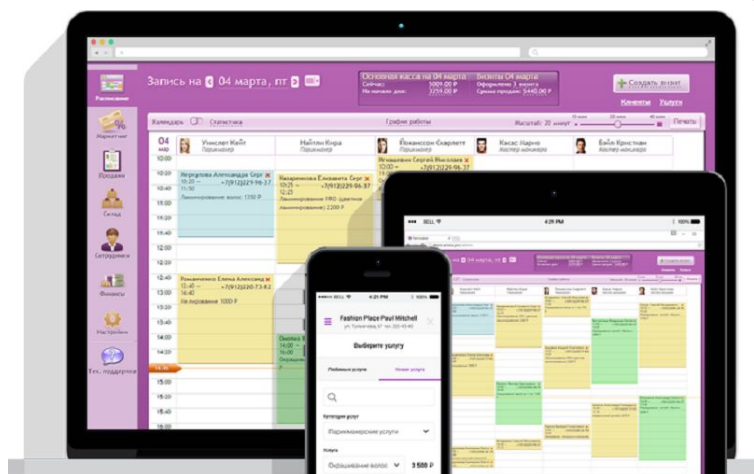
Расписание

Запись на 04 марта, пт

Основная касса на 04 марта
Сейчас: 1009.00 Р
На начало дня: 3259.00 Р

Визиты 04 марта
Оформлено: 1 (9 Р)
Сумма продаж: 5440.00 Р

Создать визит

Клиенты Услуги

Календарь Статистика

График работы

Масштаб: 30 минут

Печать

Маркетинг

Продажи

Склад

Сотрудники

Финансы

Настройки

Тех. поддержка

04 мар

Уинслет Кейт
Парикмахер

Найтли Кира
Парикмахер

Йоханссон Скарлетт
Парикмахер

Касас Марио
Мастер-маникюра

Бэйл Кристиан
Мастер-маникюра

10:00

10:30

11:00

11:30

12:00

12:30

13:00

14:00

14:30

15:00

Игнатьевых Сергей Николаев
+7(912)229-96-37

Нагруллова Александра Серг
+7(912)229-96-37
Ламинирование волос 1350 Р

Назаренко Елизавета Серг
+7(912)229-96-37
Ламинирование PRO (цветное ламинирование) 2200 Р

Романченко Елена Александр
12:40 — +7(912)220-73-82
13:40
Ламинирование 1000 Р

BELL

4:21 PM

Fashion Place Paul Mitchell
ул. Тупикова, 67 тел. 220-45-96

Выберите услугу

Любимые услуги

Новые услуги

Категория услуги

Парикмахерские услуги

Услуга

Оформление волос

3 500 Р

BELL

4:20 PM

100%